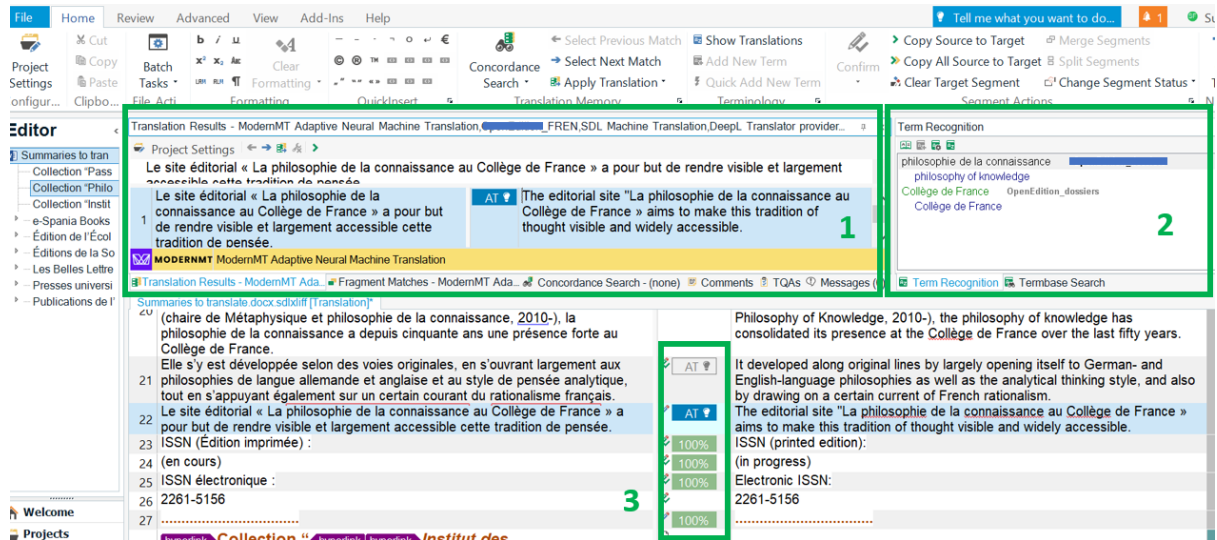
File Home Review Advanced View Add-Ins Help Tell me what you want to do... 1 Su

Project Settings Configur... Cut Copy Paste Clipbo... Batch Tasks File Acti... Clear Formatting Formatting QuickInsert Concordance Search Select Previous Match Select Next Match Apply Translation Translation Memory Show Translations Add New Term Quick Add New Term Terminology Confirm Copy Source to Target Copy All Source to Target Clear Target Segment Merge Segments Split Segments Change Segment Status Segment Actions

Editor
Summaries to tran
Collection "Pass
Collection "Philo
Collection "Instit
e-Spania Books
Édition de l'Écol
Éditions de la So
Les Belles Lettre
Presses universi
Publications de l'

Welcome
Projects

Translation Results - ModernMT Adaptive Neural Machine Translation, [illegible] FREN,SDL Machine Translation,DeepL Translator provider...
Project Settings
Le site éditorial « La philosophie de la connaissance au Collège de France » a pour but de rendre visible et largement accessible cette tradition de pensée.

| 1 | Le site éditorial « La philosophie de la connaissance au Collège de France » a pour but de rendre visible et largement accessible cette tradition de pensée. | AT | The editorial site "La philosophie de la connaissance au Collège de France" aims to make this tradition of thought visible and widely accessible. |

MODERNMT ModernMT Adaptive Neural Machine Translation

Translation Results - ModernMT Ada... Fragment Matches - ModernMT Ada... Concordance Search - (none) Comments TQAs Messages

1

Term Recognition
philosophie de la connaissance
philosophy of knowledge
Collège de France OpenEdition_dossiers
Collège de France
Term Recognition Termbase Search

2

Summaries to translate.docx.sdlxliff [Translation]*

| | | | |
|---|---|---|---|
| 20 | (chaire de Métaphysique et philosophie de la connaissance, 2010-), la philosophie de la connaissance a depuis cinquante ans une présence forte au Collège de France. | | Philosophy of Knowledge, 2010-), the philosophy of knowledge has consolidated its presence at the Collège de France over the last fifty years. |
| | Elle s'y est développée selon des voies originales, en s'ouvrant largement aux philosophies de langue allemande et anglaise et au style de pensée analytique, tout en s'appuyant également sur un certain courant du rationalisme français. | AT | It developed along original lines by largely opening itself to German- and English-language philosophies as well as the analytical thinking style, and also by drawing on a certain current of French rationalism. |
| 22 | Le site éditorial « La philosophie de la connaissance au Collège de France » a pour but de rendre visible et largement accessible cette tradition de pensée. | AT | The editorial site "La philosophie de la connaissance au Collège de France » aims to make this tradition of thought visible and widely accessible. |
| 23 | ISSN (Édition imprimée) : | 100% | ISSN (printed edition): |
| 24 | (en cours) | 100% | (in progress) |
| 25 | ISSN électronique : | 100% | Electronic ISSN: |
| 26 | 2261-5156 | | 2261-5156 |
| 27 | ............................ | 100% | ............................ |

3

Collection " Institut des